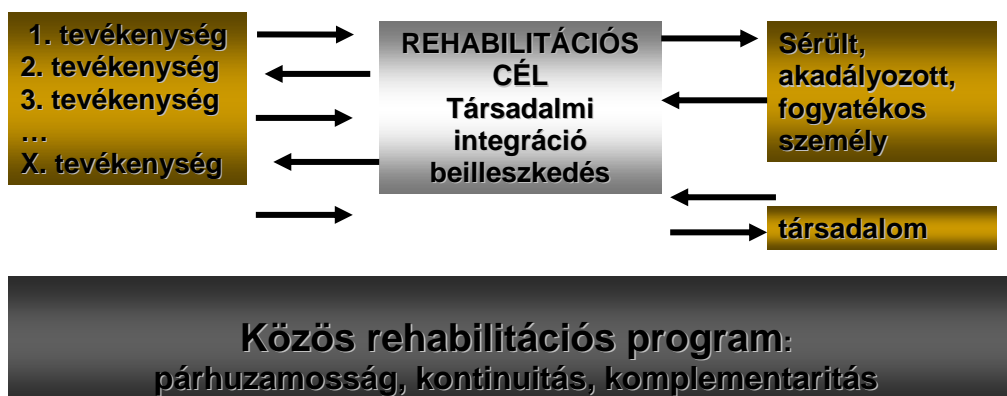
1. tevékenység
2. tevékenység
3. tevékenység
…
X. tevékenység

REHABILITÁCIÓS CÉL
Társadalmi integráció beilleszkedés

Sérült, akadályozott, fogyatékos személy

társadalom

Közös rehabilitációs program:
párhuzamosság, kontinuitás, komplementaritás